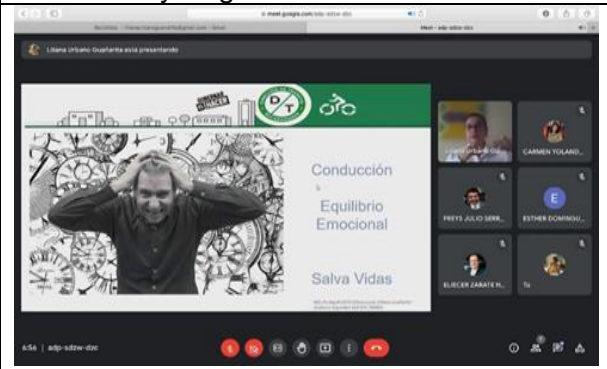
meet.google.com/adp-sdzw-dzc

Meet - adp-sdzw-dzc

Liliana Urbano Guañarita está presentando

Conducción

Equilibrio Emocional

Salva Vidas

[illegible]

CARMEN YOLAND...

FREYS JULIO SERR...

E

ESTHER DOMINGU...

ELIECER ZARATE H...

Tú

6:56 | adp-sdzw-dzc